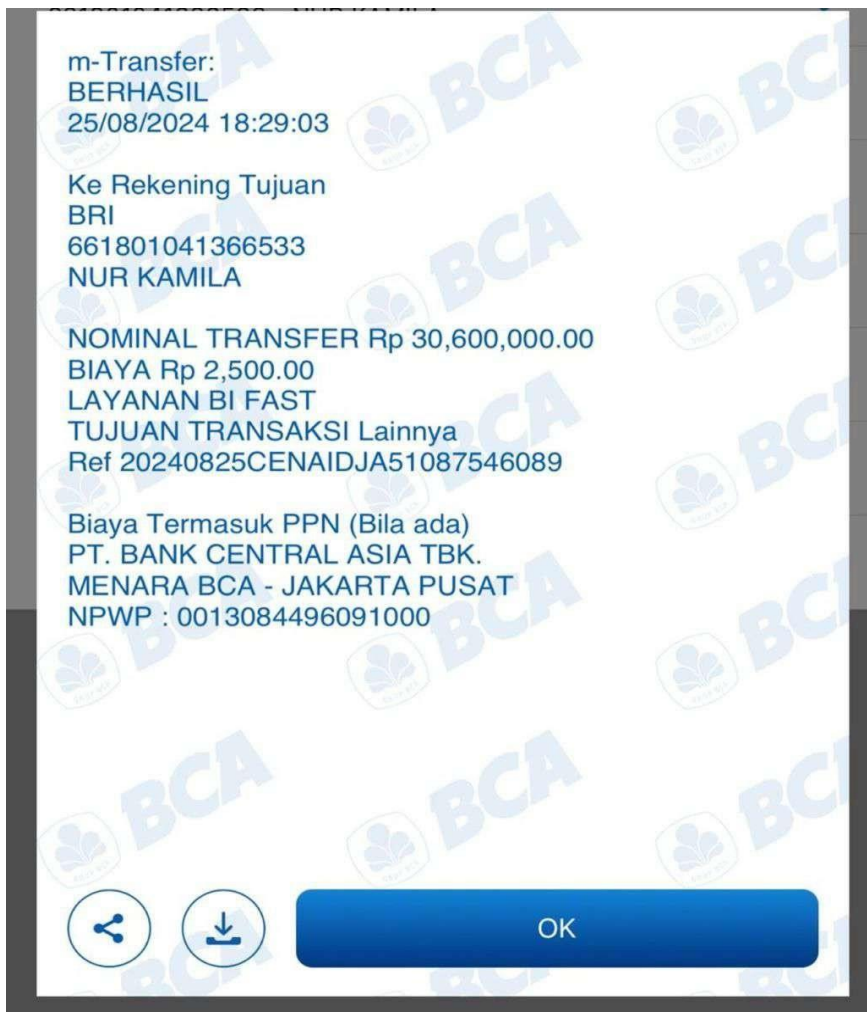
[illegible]

m-Transfer:
BERHASIL
25/08/2024 18:29:03

Ke Rekening Tujuan
BRI
661801041366533
NUR KAMILA

NOMINAL TRANSFER Rp 30,600,000.00
BIAYA Rp 2,500.00
LAYANAN BI FAST
TUJUAN TRANSAKSI Lainnya
Ref 20240825CENAIDJA51087546089

Biaya Termasuk PPN (Bila ada)
PT. BANK CENTRAL ASIA TBK.
MENARA BCA - JAKARTA PUSAT
NPWP : 0013084496091000

BCA BCA BCA BCA BCA BCA BCA BCA BCA

OK